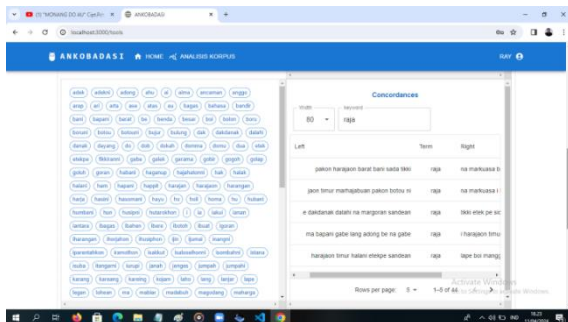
(1) "MONANG DO AU" Cipt... × | ANKOBADASI × | +

localhost:3000/tools

ANKOBADASI HOME ANALISIS KORPUS RAY

adek adekni adong ahu ai alma ancaman anggo
arop ari atta aso atan au bagas bahasa banyak
bani bapani barat be benda besar boi botor botu
borum botou botouan bujur bulung dak dakdanak dalahi
danak dayang do dok dokah domma donu dua elek
elekpe Etikmann gabe gakek garama gobir gogoir golap
goloh goran habani haganup hajahatoon hak halak
halani hani hapani happil harajan harajaon harangan
harja hasini hasomani hayu ho holi homa hu hubani
humbani hun hunjoni hutanobon i ia iakui ianari
iantara ibagas ibahan ibara ibotoh ibuat igoran
iharangan ihorjahon ihuaphon ijin ijumal inangni
ipasantahkon ipasitikon isakkut isabasahoon isombahon istana
iusha itenganni iurup janah jangan jumpah jumpahi
karang karangi karang kogon lahir lang lanjar lapo
lagan lohean ma mablar madabuh magodang maharaja

Concordances

Width
80
Keyword
raja

| Left | Term | Right |
|---|---|---|
| pakon harajaon barat bani sada tikki | raja | na markuasa b |
| jaon timur marhajabuan pakon botou si | raja | na markuasa i |
| e dakdanak dalahi na margoran sandean | raja | tikki elek pe sc |
| ma bapani gabe lang adong be na gabe | raja | i harajaon timu |
| harajaon timur halani elekpe sandean | raja | lape boi mang |

Rows per page: 5 1–5 of 44

Activate Windows
Go to Settings to activate Windows.